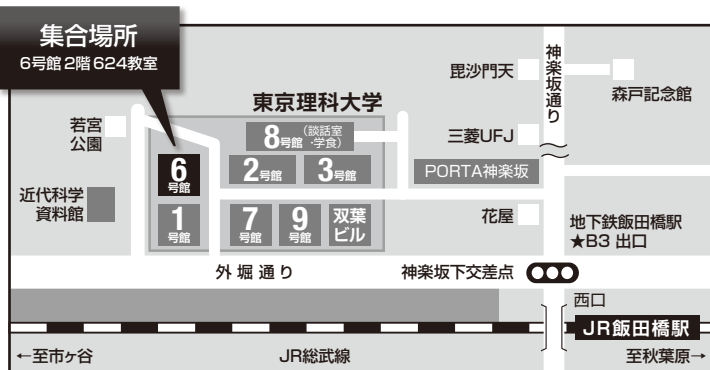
集合場所
6号館 2階 624教室

東京理科大学

若宮公園

近代科学資料館

6号館
1号館
8号館（談話室・学食）
2号館
3号館
7号館
9号館
双葉ビル

毘沙門天
神楽坂通り
森戸記念館
三菱UFJ
PORTA神楽坂
花屋
地下鉄飯田橋駅
★B3 出口

外 堀 通 り
神楽坂下交差点
西口
JR飯田橋駅
←至市ヶ谷
JR総武線
至秋葉原→